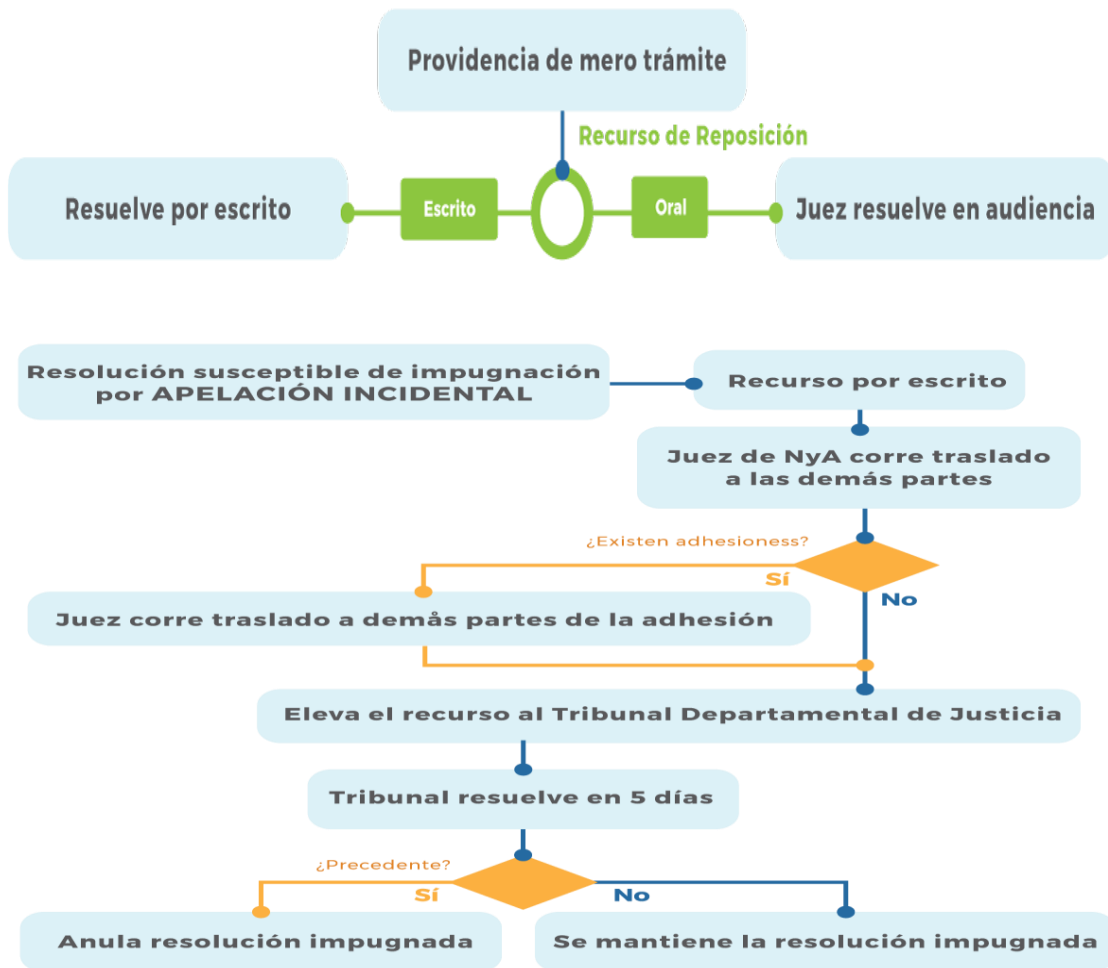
Providencia de mero trámite

Recurso de Reposición

Resuelve por escrito

Escrito

Oral

Juez resuelve en audiencia

Resolución susceptible de impugnación por APELACIÓN INCIDENTAL

Recurso por escrito

Juez de NyA corre traslado a las demás partes

¿Existen adhesioness?

Sí

No

Juez corre traslado a demås partes de la adhesión

Eleva el recurso al Tribunal Departamental de Justicia

Tribunal resuelve en 5 días

¿Precedente?

Sí

No

Anula resolución impugnada

Se mantiene la resolución impugnada